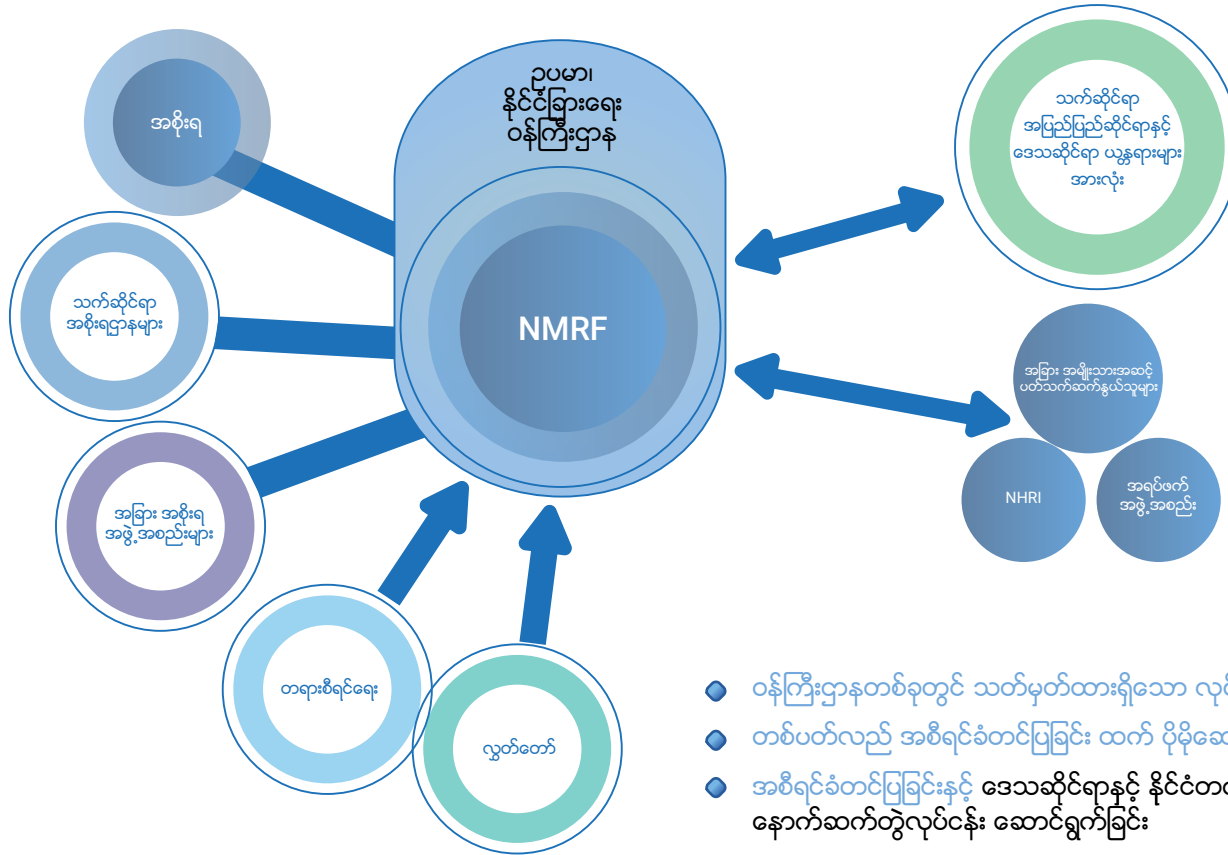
ဥပမာ၊
နိုင်ငံခြားရေး
ဝန်ကြီးဌာန

NMRF

အစိုးရ

သက်ဆိုင်ရာ
အစိုးရဌာနများ

အခြား အစိုးရ
အဖွဲ့အစည်းများ

တရားစီရင်ရေး

လွှတ်တော်

သက်ဆိုင်ရာ
အပြည်ပြည်ဆိုင်ရာနှင့်
ဒေသဆိုင်ရာ ယန္တရားများ
အားလုံး

အခြား အမျိုးသားအဆင့်
ပတ်သက်ဆက်နွယ်သူများ

NHRI

အရပ်ဖက်
အဖွဲ့အစည်း

ဝန်ကြီးဌာနတစ်ခုတွင် သတ်မှတ်ထားရှိသော လုပ်

တစ်ပတ်လည် အစီရင်ခံတင်ပြခြင်း ထက် ပိုမိုဆေ

အစီရင်ခံတင်ပြခြင်းနှင့် ဒေသဆိုင်ရာနှင့် နိုင်ငံတ
နောက်ဆက်တွဲလုပ်ငန်း ဆောင်ရွက်ခြင်း